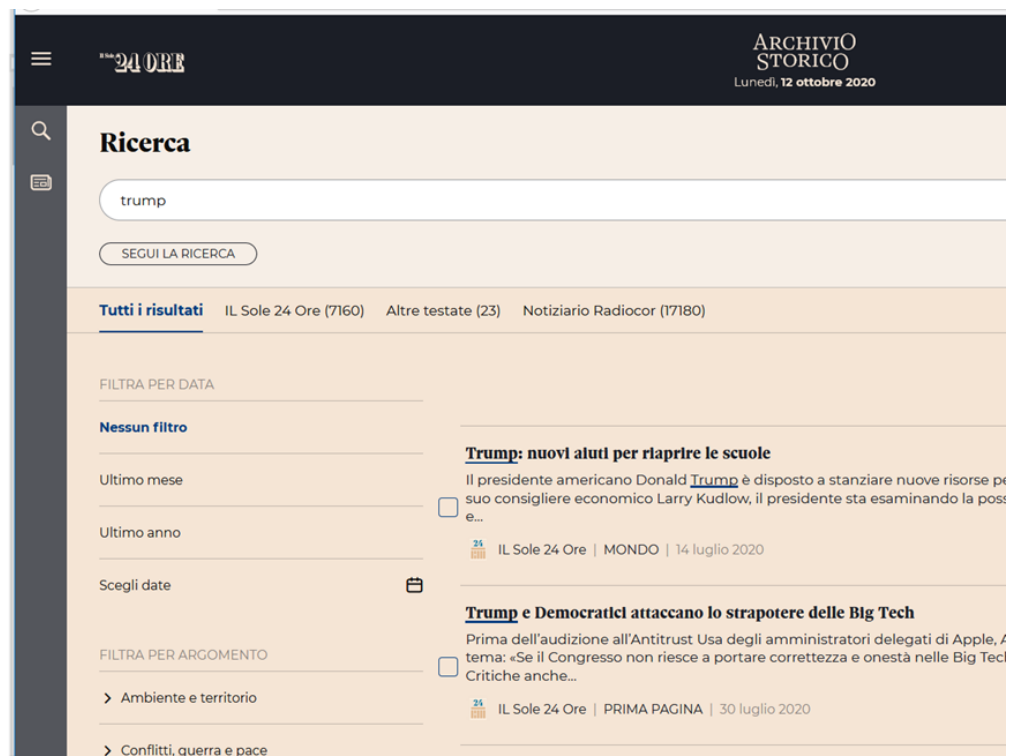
Il Sole 24 ORE

ARCHIVIO STORICO
Lunedì, 12 ottobre 2020

Ricerca

trump

SEGUI LA RICERCA

Tutti i risultati IL Sole 24 Ore (7160) Altre testate (23) Notiziario Radiocor (17180)

FILTRA PER DATA

Nessun filtro

Ultimo mese

Ultimo anno

Scegli date

FILTRA PER ARGOMENTO

Ambiente e territorio

Conflitti, guerra e pace

Trump: nuovi aiuti per riaprire le scuole

Il presidente americano Donald Trump è disposto a stanziare nuove risorse pe suo consigliere economico Larry Kudlow, il presidente sta esaminando la poss e...

IL Sole 24 Ore | MONDO | 14 luglio 2020

Trump e Democratici attaccano lo strapotere delle Big Tech

Prima dell'audizione all'Antitrust Usa degli amministratori delegati di Apple, A tema: «Se il Congresso non riesce a portare correttezza e onestà nelle Big Tec Critiche anche...

IL Sole 24 Ore | PRIMA PAGINA | 30 luglio 2020